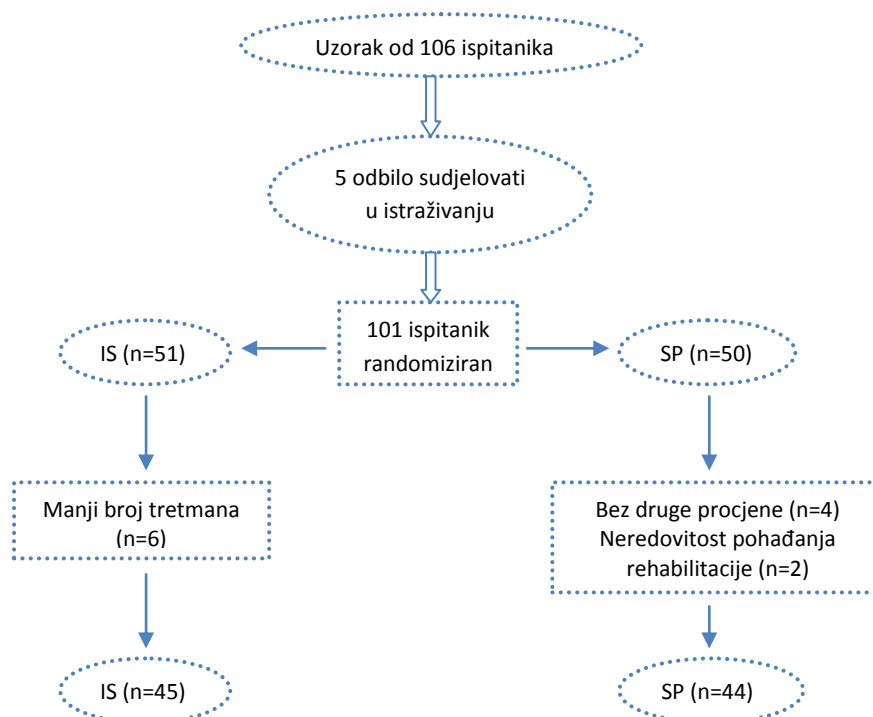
Uzorak od 106 ispitanika

5 odbilo sudjelovati u istraživanju

101 ispitanik randomiziran

IS (n=51)

SP (n=50)

Manji broj tretmana (n=6)

Bez druge procjene (n=4)
Neredovitost pohađanja rehabilitacije (n=2)

IS (n=45)

SP (n=44)